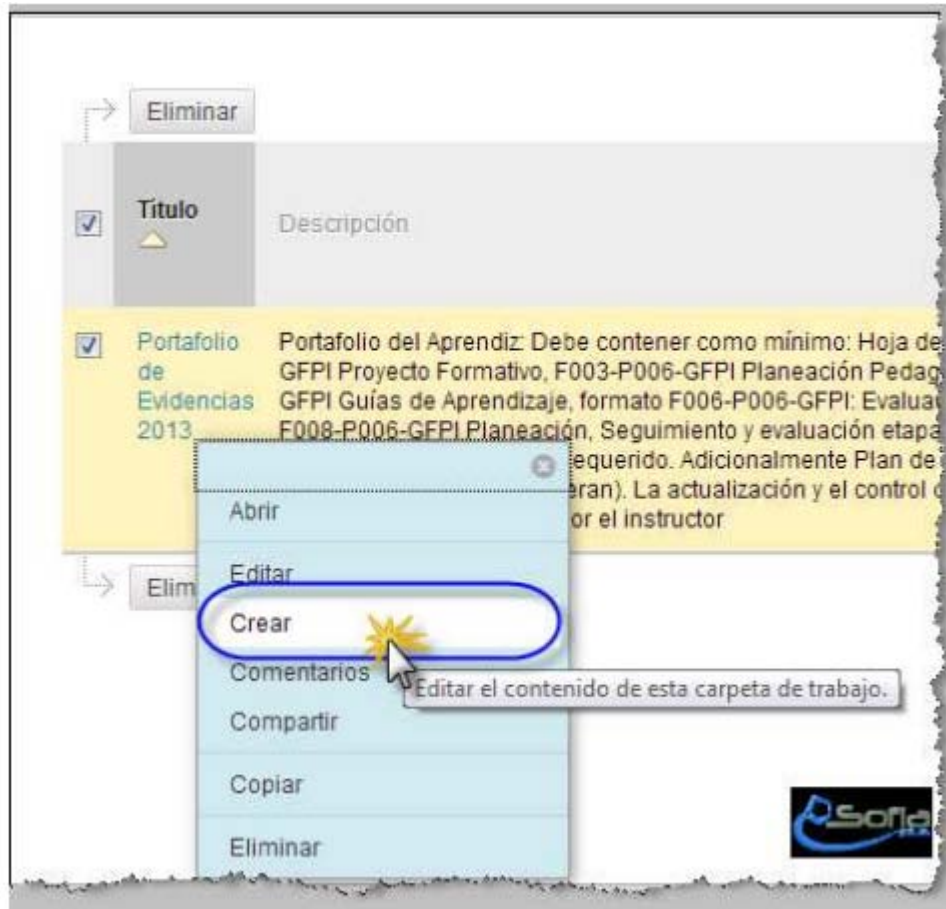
Eliminar

| | Título | Descripción |
|---|---|---|
| ☑ | Portafolio de Evidencias 2013 | Portafolio del Aprendiz: Debe contener como mínimo: Hoja de GFPI Proyecto Formativo, F003-P006-GFPI Planeación Pedag GFPI Guías de Aprendizaje, formato F006-P006-GFPI: Evalua F008-P006-GFPI Planeación, Seguimiento y evaluación etapa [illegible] requerido. Adicionalmente Plan de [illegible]eran). La actualización y el control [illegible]or el instructor |

Elim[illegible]

Abrir
Editar
Crear
Comentarios
Compartir
Copiar
Eliminar

Editar el contenido de esta carpeta de trabajo.

Sofia